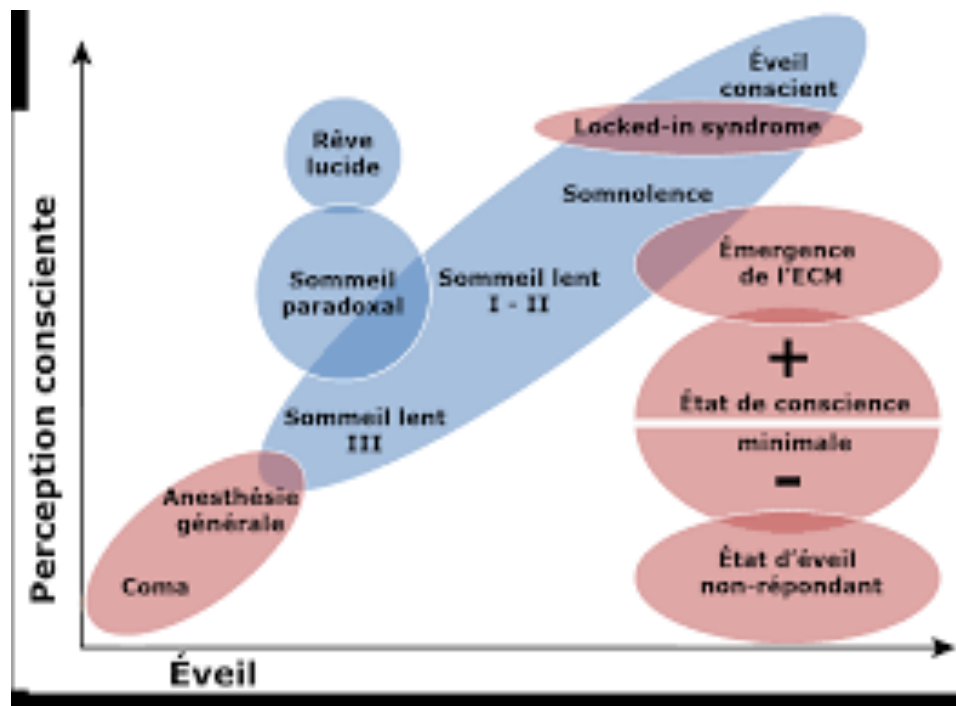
Perception consciente

Éveil

Éveil conscient

Locked-in syndrome

Rêve lucide

Somnolence

Sommeil paradoxal

Sommeil lent I - II

Émergence de l'ECM

+

État de conscience

minimale

-

Sommeil lent III

Anesthésie générale

Coma

État d'éveil non-répondant